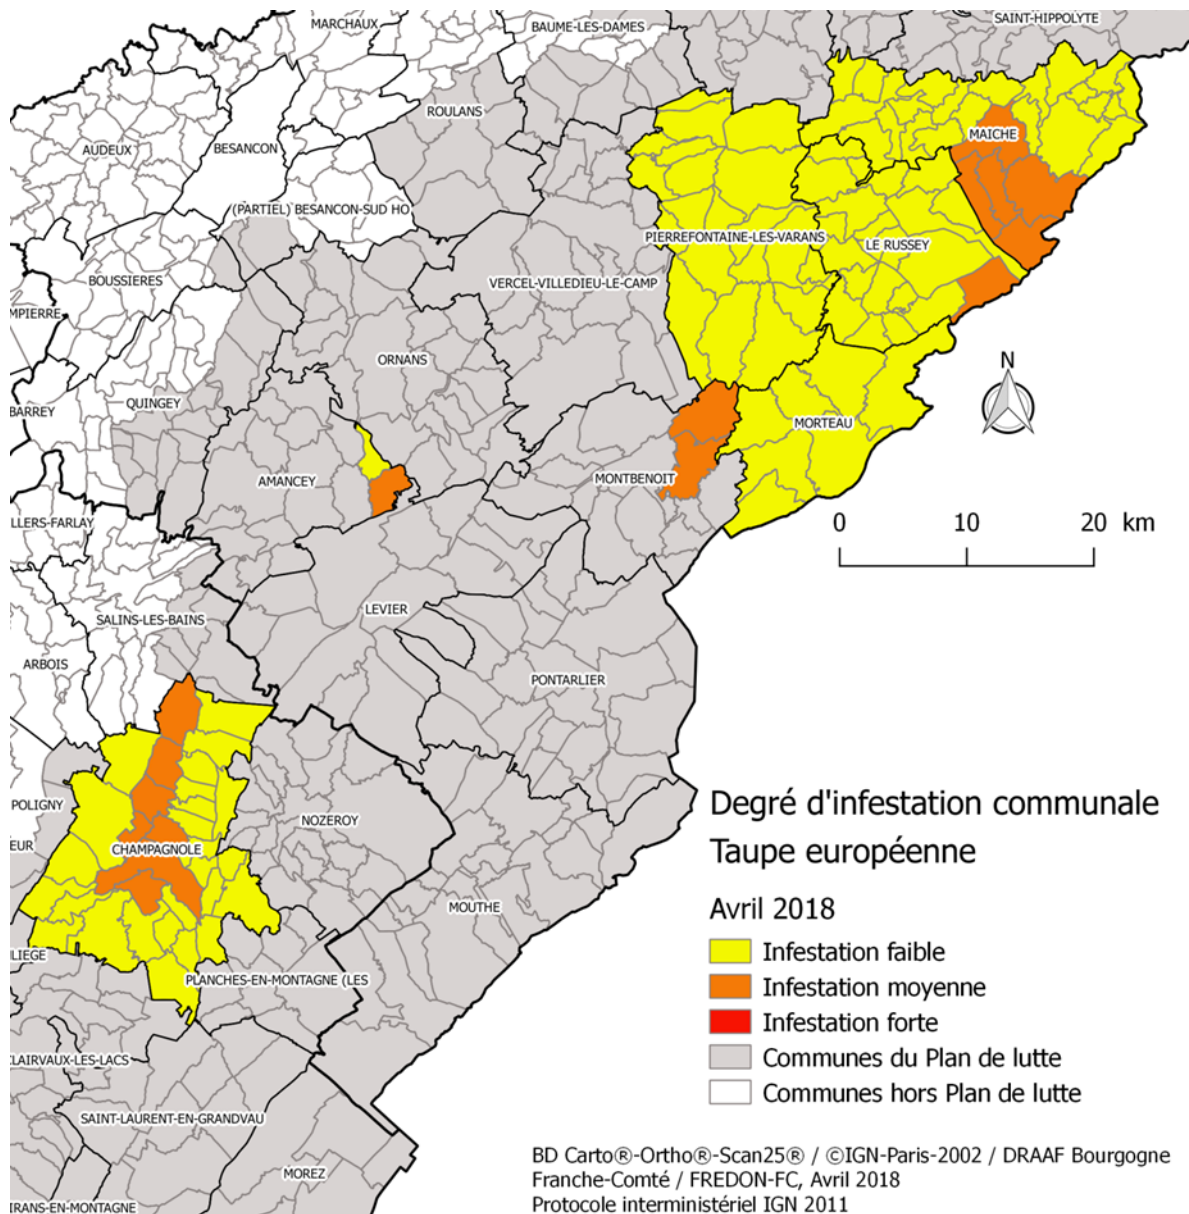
MARCHAUX
BAUME-LES-DAMES
SAINT-HIPPOLYTE
ROULANS
MAICHE
AUDEUX
BESANCON
(PARTIEL) BESANCON-SUD HO
PIERREFONTAINE-LES-VARANS
LE RUSSEY
BOUSSIERES
VERCEL-VILLEDIEU-LE-CAMP
MPIERRE
ORNANS
N
BARREY
QUINGEY
MORTEAU
AMANCEY
MONTBENOIT
0
10
20
km
LLERS-FARLAY
LEVIER
SALINS-LES-BAINS
ARBOIS
PONTARLIER
POLIGNY
NOZEROY
EUR
CHAMPAGNOLE
MOUTHE
LIEGE
PLANCHES-EN-MONTAGNE (LES
CLAIRVAUX-LES-LACS
SAINT-LAURENT-EN-GRANDVAU
MOREZ
RANS-EN-MONTAGNE

Degré d'infestation communale
Taupe européenne

Avril 2018
Infestation faible
Infestation moyenne
Infestation forte
Communes du Plan de lutte
Communes hors Plan de lutte

BD Carto®-Ortho®-Scan25® / ©IGN-Paris-2002 / DRAAF Bourgogne Franche-Comté / FREDON-FC, Avril 2018
Protocole interministériel IGN 2011